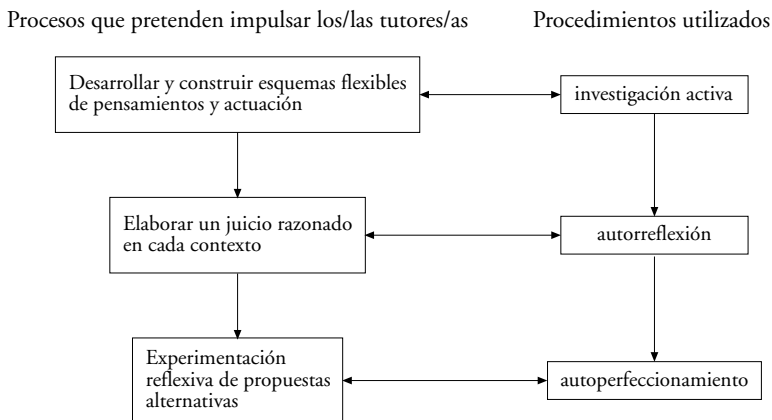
Procesos que pretenden impulsar los/las tutores/as

Procedimientos utilizados

Desarrollar y construir esquemas flexibles de pensamientos y actuación

investigación activa

Elaborar un juicio razonado en cada contexto

autorreflexión

Experimentación reflexiva de propuestas alternativas

autoperfeccionamiento